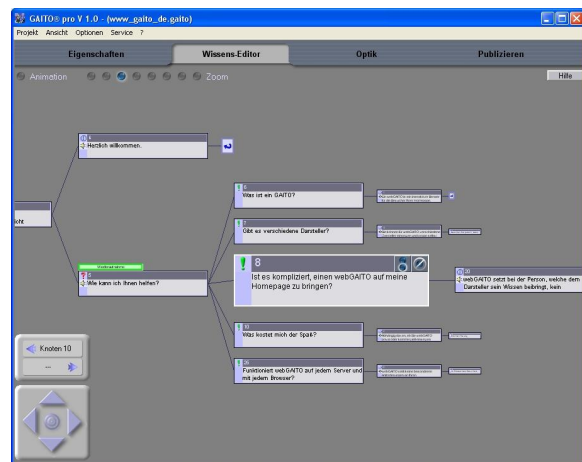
GAITO® pro V 1.0 - (www_gaito_de.gaito)

Projekt Ansicht Optionen Service ?

Eigenschaften

Wissens-Editor

Optik

Publizieren

Animation

Zoom

Hilfe

Herzlich willkommen.

icht

Wie kann ich Ihnen helfen?

Was ist ein GAITO?

Gibt es verschiedene Darsteller?

8

Ist es kompliziert, einen webGAITO auf meine Homepage zu bringen?

webGAITO setzt bei der Person, welche dem Darsteller sein Wissen beibringt, kein

10

Was kostet mich der Spaß?

Funktioniert webGAITO auf jedem Server und mit jedem Browser?

Knoten 10

...